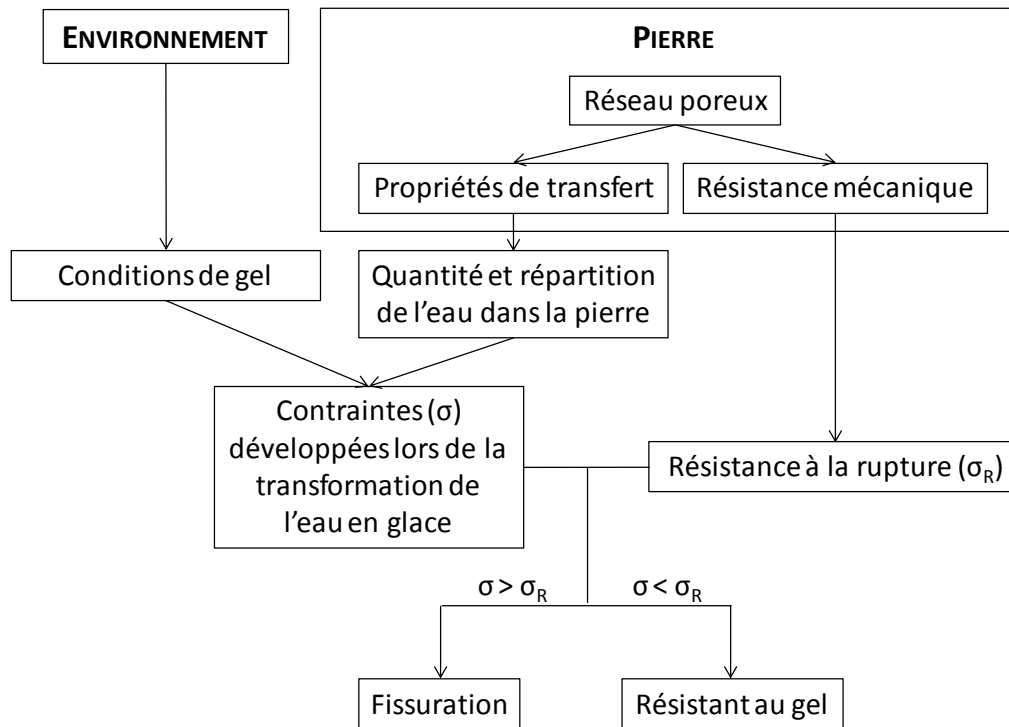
ENVIRONNEMENT

PIERRE

Réseau poreux

Propriétés de transfert

Résistance mécanique

Conditions de gel

Quantité et répartition de l'eau dans la pierre

Contraintes (σ) développées lors de la transformation de l'eau en glace

Résistance à la rupture ($\sigma_R$)

$\sigma > \sigma_R$

$\sigma < \sigma_R$

Fissuration

Résistant au gel